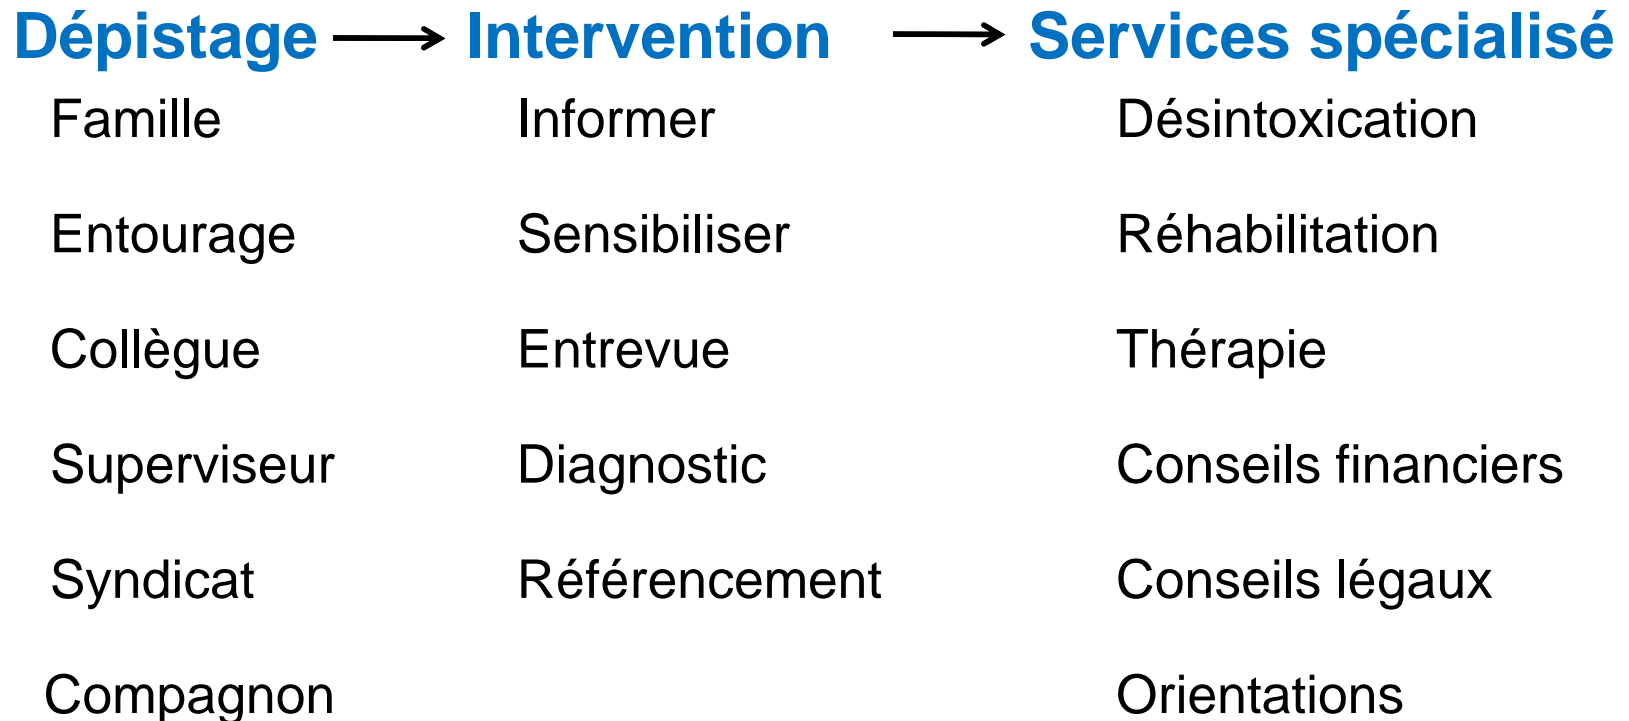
Dépistage → Intervention → Services spécialisé

Famille
Entourage
Collègue
Superviseur
Syndicat
Compagnon

Informer
Sensibiliser
Entrevue
Diagnostic
Référencement

Désintoxication
Réhabilitation
Thérapie
Conseils financiers
Conseils légaux
Orientations